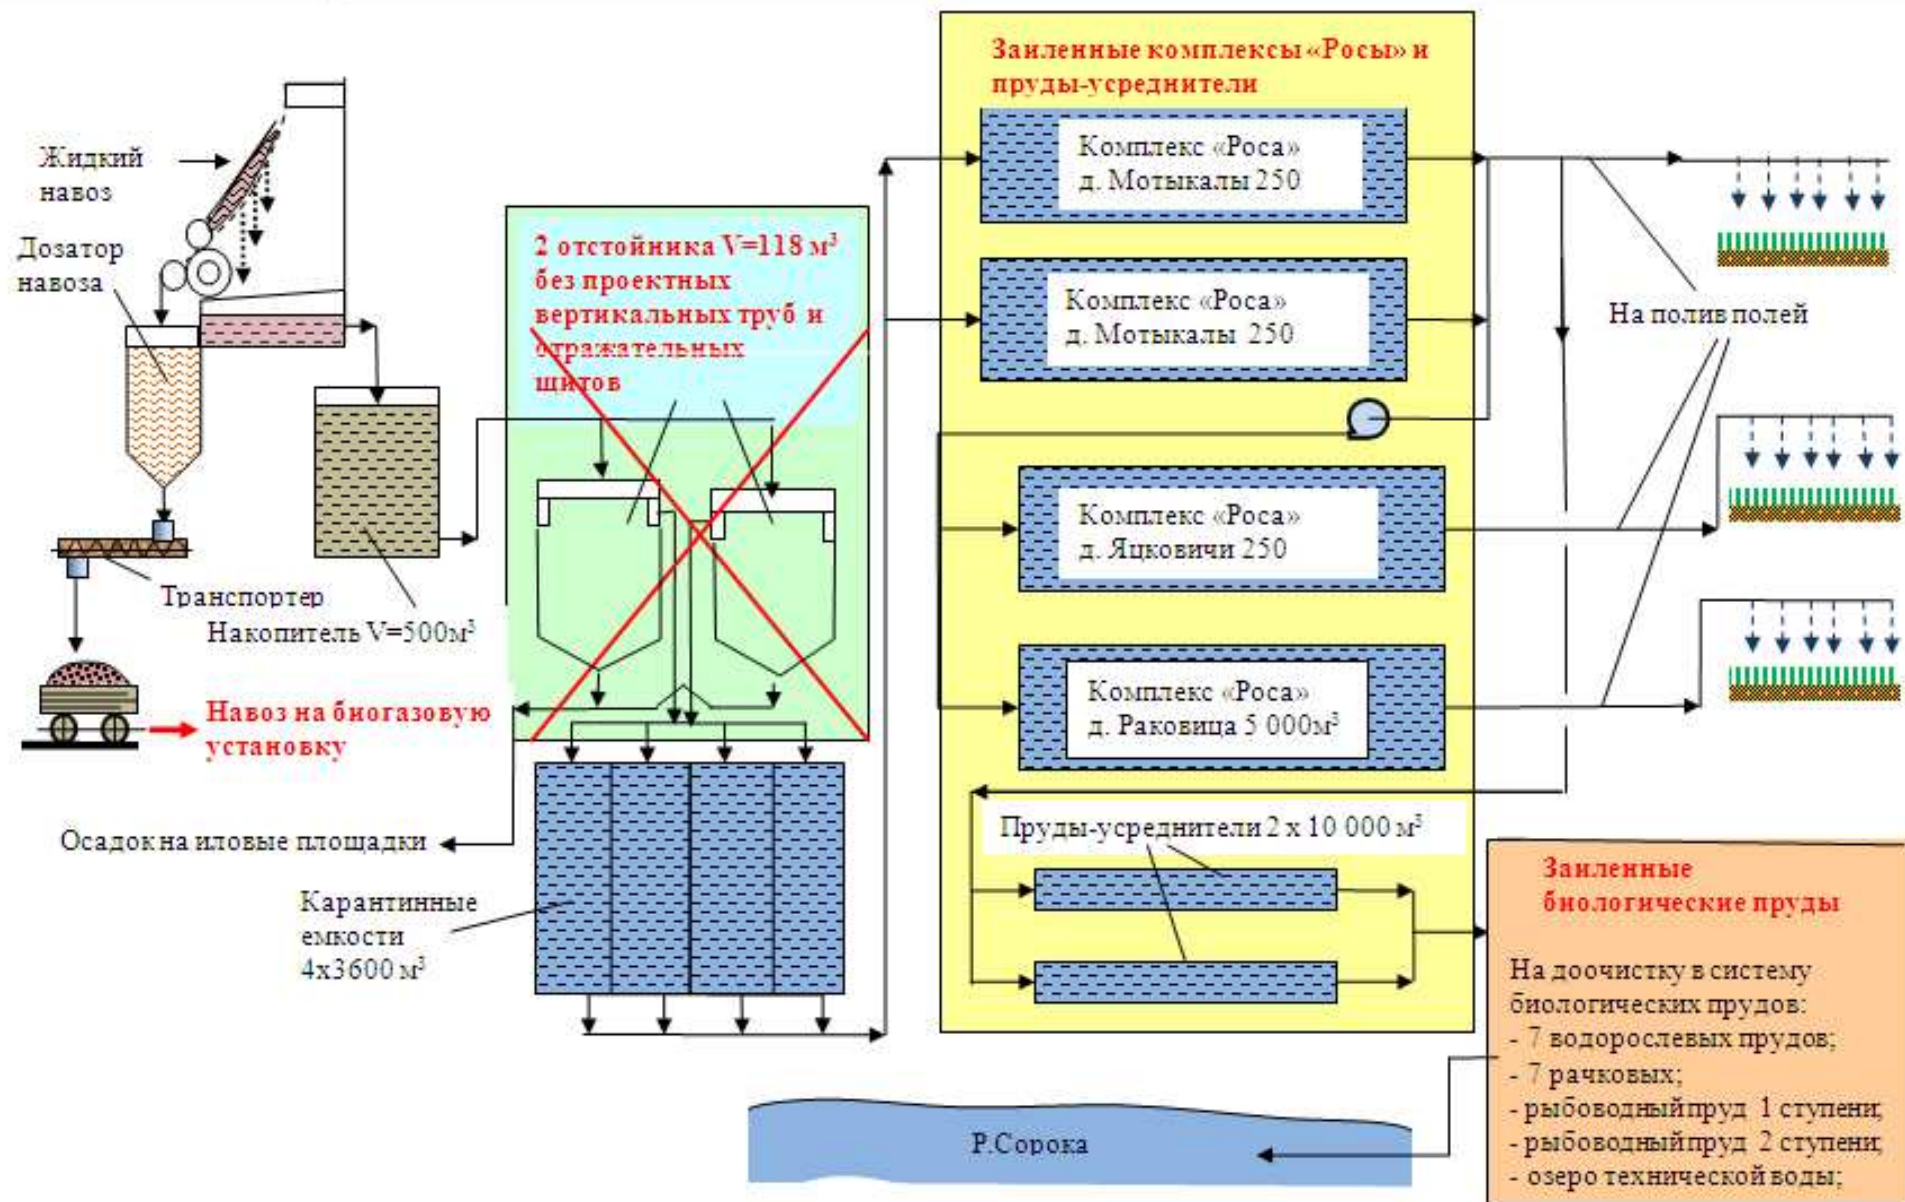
Жидкий навоз

Дозатор навоза

Транспортер

Накопитель V=500м$^3$

Навоз на биогазовую установку

2 отстойника V=118 м$^3$ без проектных вертикальных труб и отражательных щитов

Осадок на иловые площадки

Карантинные емкости 4х3600 м$^3$

Заиленные комплексы «Росы» и пруды-усреднители

Комплекс «Роса» д. Мотыкалы 250

Комплекс «Роса» д. Мотыкалы 250

Комплекс «Роса» д. Яцковичи 250

Комплекс «Роса» д. Раковица 5 000м$^3$

Пруды-усреднители 2 х 10 000 м$^3$

На полив полей

Заиленные биологические пруды

На доочистку в систему биологических прудов:
- 7 водорослевых прудов;
- 7 рачковых;
- рыбоводный пруд 1 ступени;
- рыбоводный пруд 2 ступени;
- озеро технической воды;

Р.Сорока